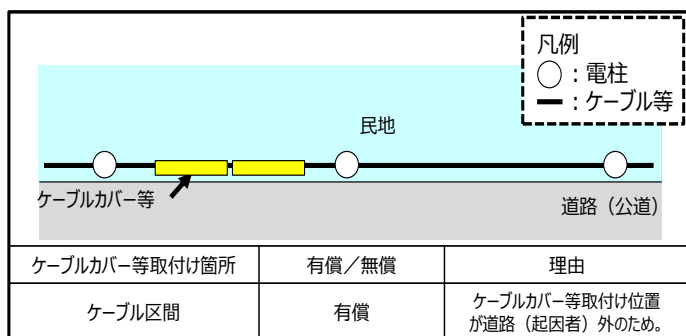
凡例
◯：電柱
━：ケーブル等

民地

ケーブルカバー等

道路（公道）

| ケーブルカバー等取付け箇所 | 有償／無償 | 理由 |
|---|---|---|
| ケーブル区間 | 有償 | ケーブルカバー等取付け位置が道路（起因者）外のため。 |